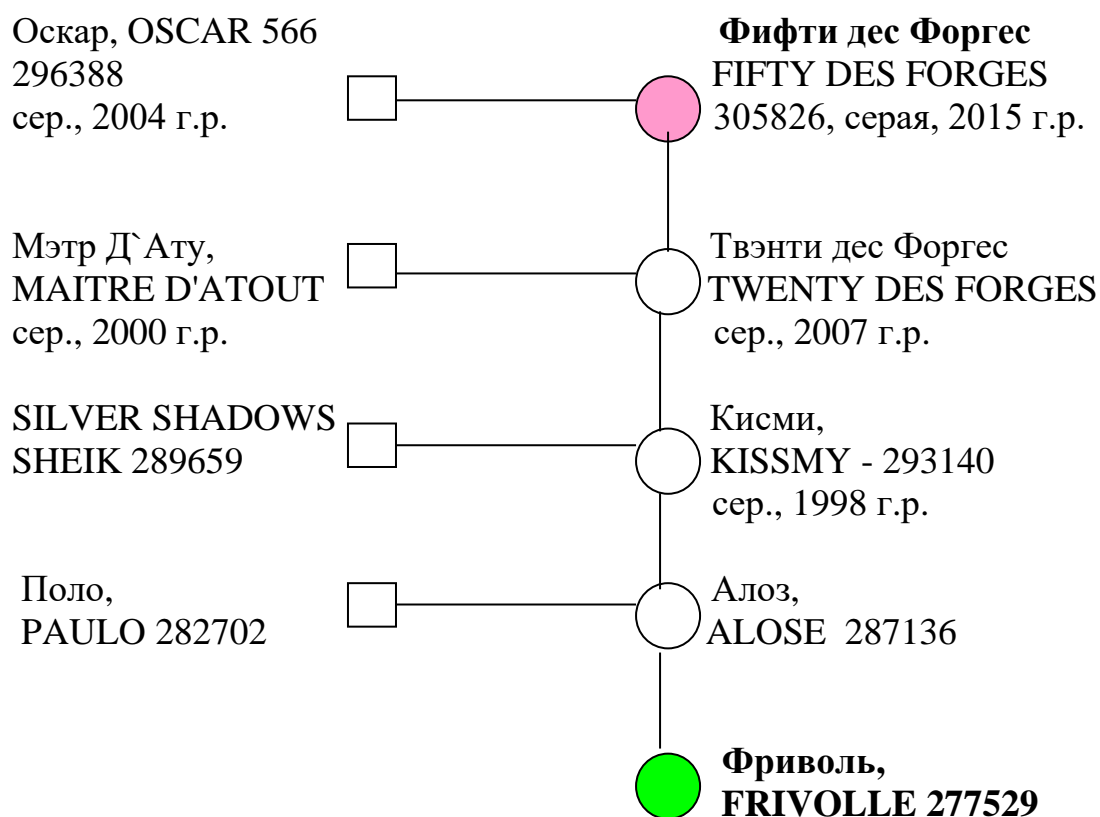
Оскар, OSCAR 566
296388
сер., 2004 г.р.

**Фифти дес Форгес**
FIFTY DES FORGES
305826, серая, 2015 г.р.

Мэтр Д`Ату,
MAITRE D'ATOUT
сер., 2000 г.р.

Твэнти дес Форгес
TWENTY DES FORGES
сер., 2007 г.р.

SILVER SHADOWS
SHEIK 289659

Кисми,
KISSMY - 293140
сер., 1998 г.р.

Поло,
PAULO 282702

Алоз,
ALOSE 287136

**Фриволь,**
**FRIVOLLE 277529**